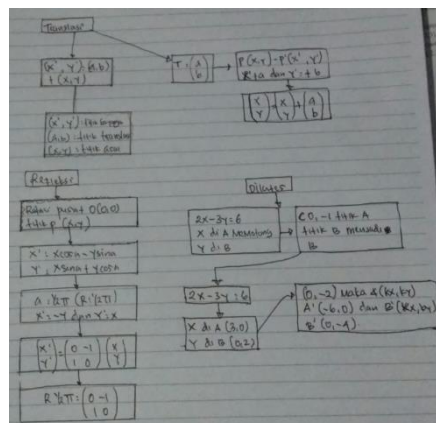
Translasi

$(x', y') = (a, b) + (x, y)$

$T = \begin{pmatrix} a \\ b \end{pmatrix}$

$P(x, y) \rightarrow P'(x', y')$
$x' = x + a$ dan $y' = y + b$

$\begin{pmatrix} x' \\ y' \end{pmatrix} = \begin{pmatrix} x \\ y \end{pmatrix} + \begin{pmatrix} a \\ b \end{pmatrix}$

$(x', y')$ : titik bayangan
$(a, b)$ : titik translasi
$(x, y)$ : titik asal

Rotasi

Rotasi pusat $O(0,0)$
titik $P(x, y)$

$x' = x\cos\alpha - y\sin\alpha$
$y' = x\sin\alpha + y\cos\alpha$

$\alpha = \frac{1}{2}\pi$ $(R\frac{1}{2}\pi)$
$x' = -y$ dan $y' = x$

$\begin{pmatrix} x' \\ y' \end{pmatrix} = \begin{pmatrix} 0 & -1 \\ 1 & 0 \end{pmatrix} \begin{pmatrix} x \\ y \end{pmatrix}$

$R\frac{1}{2}\pi = \begin{pmatrix} 0 & -1 \\ 1 & 0 \end{pmatrix}$

Diketahui

$2x - 3y = 6$
x di A memotong
y di B

CO, -1 titik A
titik B memotong B

$2x - 3y = 6$

x di A $(3, 0)$
y di B $(0, 2)$

$(0, -2)$ maka $A(x_1, y_1)$
$A'(-6, 0)$ dan $B'(x_2, y_2)$
$B'(0, -4)$